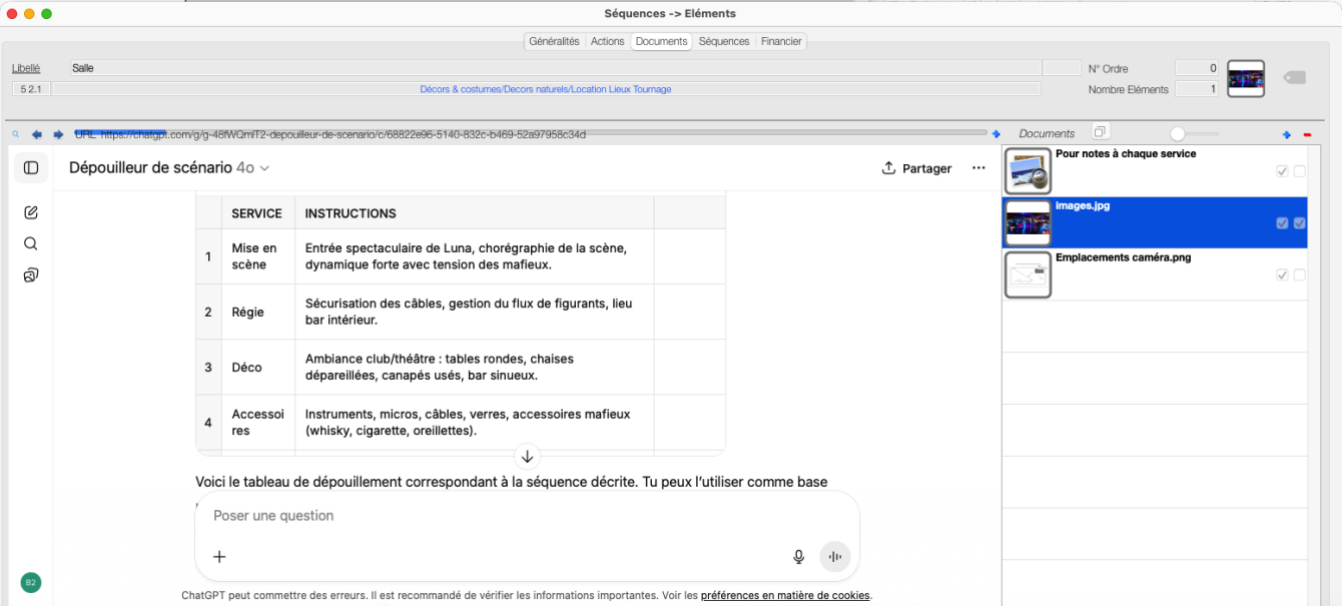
Séquences -> Eléments

Généralités | Actions | Documents | Séquences | Financier

Libellé Salle
5 2.1 Décors & costumes/Decors naturels/Location Lieux Tournage
N° Ordre 0
Nombre Eléments 1

URL https://chatgpt.com/g/g-48fWQmIT2-depouilleur-de-scenario/c/68822e96-5140-832c-b469-52a97958c34d
Documents

Pour notes à chaque service
images.jpg
Emplacements caméra.png

Dépouilleur de scénario 4o
Partager

| | SERVICE | INSTRUCTIONS | |
|---|---|---|---|
| 1 | Mise en scène | Entrée spectaculaire de Luna, chorégraphie de la scène, dynamique forte avec tension des mafieux. | |
| 2 | Régie | Sécurisation des câbles, gestion du flux de figurants, lieu bar intérieur. | |
| 3 | Déco | Ambiance club/théâtre : tables rondes, chaises dépareillées, canapés usés, bar sinueux. | |
| 4 | Accessoires | Instruments, micros, câbles, verres, accessoires mafieux (whisky, cigarette, oreillettes). | |

Voici le tableau de dépouillement correspondant à la séquence décrite. Tu peux l'utiliser comme base

Poser une question

+

B2

ChatGPT peut commettre des erreurs. Il est recommandé de vérifier les informations importantes. Voir les préférences en matière de cookies.